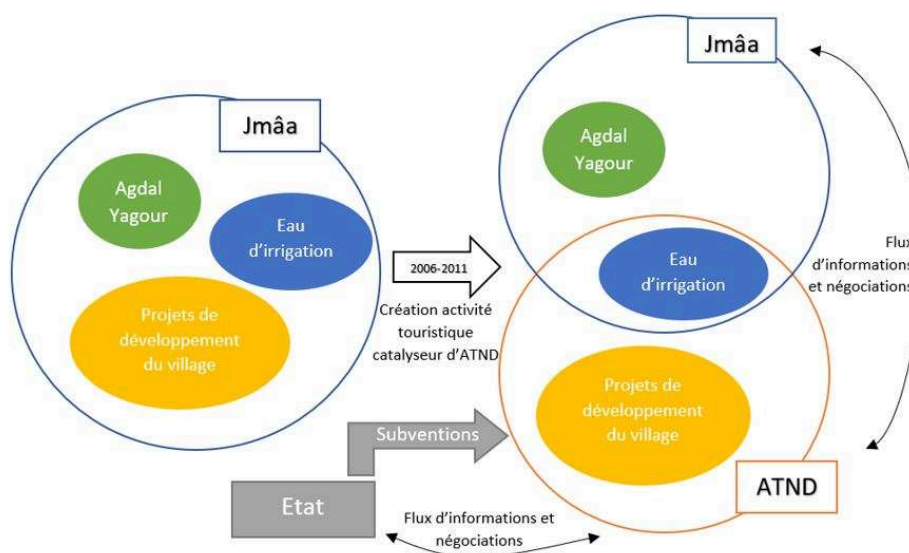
Jmâa

Agdal Yagour

Eau d'irrigation

Projets de développement du village

2006-2011

Création activité touristique catalyseur d'ATND

Jmâa

Agdal Yagour

Eau d'irrigation

Projets de développement du village

Flux d'informations et négociations

Subventions

Etat

ATND

Flux d'informations et négociations